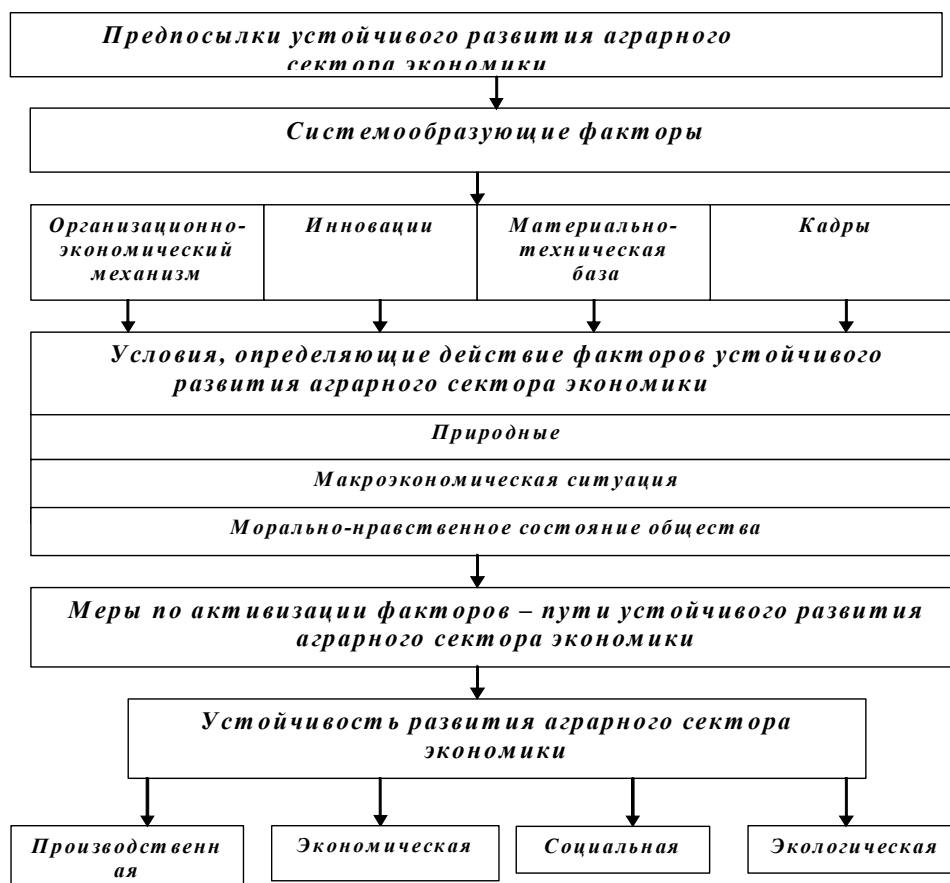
Предпосылки устойчивого развития аграрного сектора экономики

Системообразующие факторы

Организационно-экономический механизм

Инновации

Материально-техническая база

Кадры

Условия, определяющие действие факторов устойчивого развития аграрного сектора экономики

Природные

Макроэкономическая ситуация

Морально-нравственное состояние общества

Меры по активизации факторов – пути устойчивого развития аграрного сектора экономики

Устойчивость развития аграрного сектора экономики

Производственн ая

Экономическая

Социальная

Экологическая